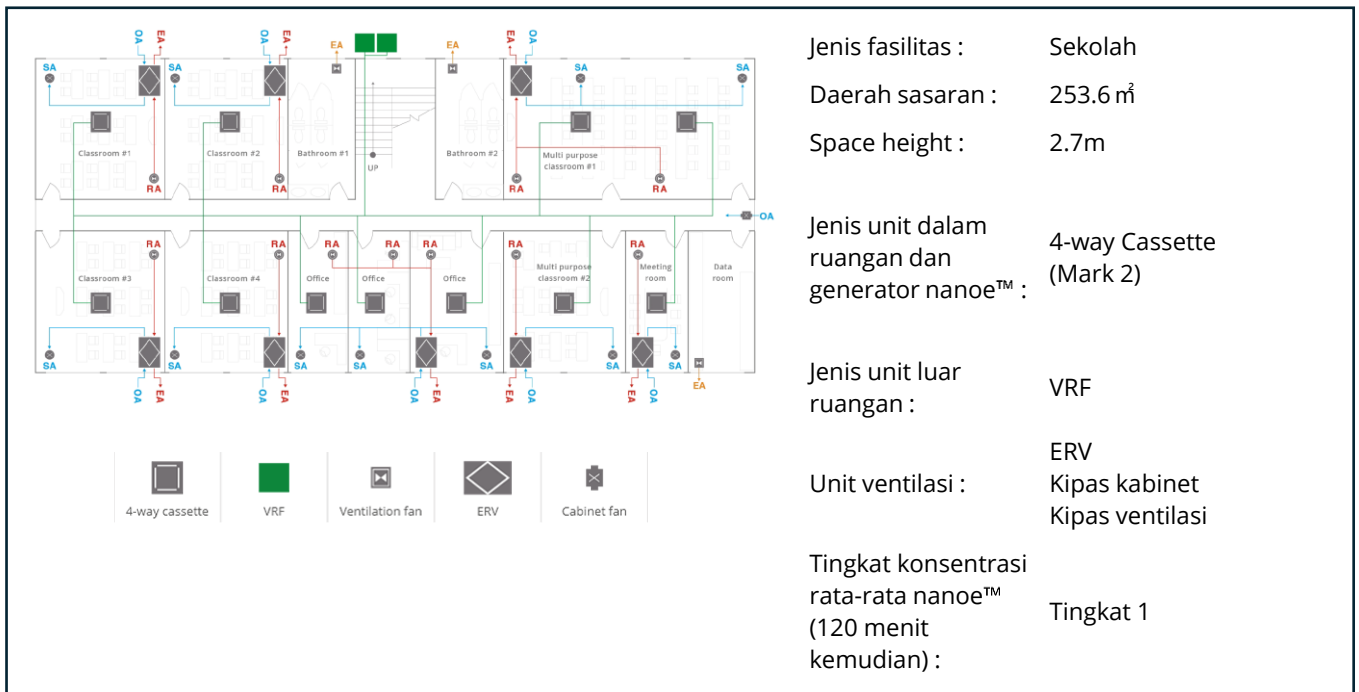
OA EA OA EA EA EA EA OA

SA SA SA SA

Classroom #1 Classroom #2 Bathroom #1 Bathroom #2 Multi purpose classroom #1

RA RA UP RA RA

OA

RA RA RA RA RA RA

Classroom #3 Classroom #4 Office Office Office Multi purpose classroom #2 Meeting room Data room

SA SA SA SA SA SA SA SA

OA EA OA EA OA EA EA OA EA OA EA

| 4-way cassette | VRF | Ventilation fan | ERV | Cabinet fan |
|---|---|---|---|---|

| | |
|---|---|
| Jenis fasilitas : | Sekolah |
| Daerah sasaran : | 253.6 ㎡ |
| Space height : | 2.7m |
| Jenis unit dalam ruangan dan generator nanoe™ : | 4-way Cassette (Mark 2) |
| Jenis unit luar ruangan : | VRF |
| Unit ventilasi : | ERV Kipas kabinet Kipas ventilasi |
| Tingkat konsentrasi rata-rata nanoe™ (120 menit kemudian) : | Tingkat 1 |